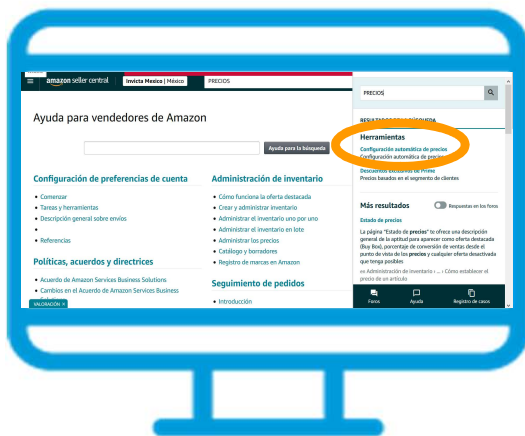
amazon seller central | Invicta Mexico | México | PRECIOS

Ayuda para vendedores de Amazon

Ayuda para la búsqueda

Configuración de preferencias de cuenta
• Comenzar
• Tareas y herramientas
• Descripción general sobre envíos
•
• Referencias

Políticas, acuerdos y directrices
• Acuerdo de Amazon Services Business Solutions
• Cambios en el Acuerdo de Amazon Services Business

VALORACIÓN

Administración de inventario
• Cómo funciona la oferta destacada
• Crear y administrar inventario
• Administrar el inventario uno por uno
• Administrar el inventario en lote
• Administrar los precios
• Catálogo y borradores
• Registro de marcas en Amazon

Seguimiento de pedidos
• Introducción

PRECIOS

RESULTADOS DE LA BÚSQUEDA

Herramientas
Configuración automática de precios
Configuración automática de precios

Descuentos exclusivos de Prime
Precios basados en el segmento de clientes

Más resultados
Respuestas en los foros

Estado de precios
La página "Estado de precios" te ofrece una descripción general de la aptitud para aparecer como oferta destacada (Buy Box), porcentaje de conversión de ventas desde el punto de vista de los precios y cualquier oferta desactivada que tenga posibles

Administración de inventario › ... › Cómo establecer el precio de un artículo

Foros
Ayuda
Registro de casos